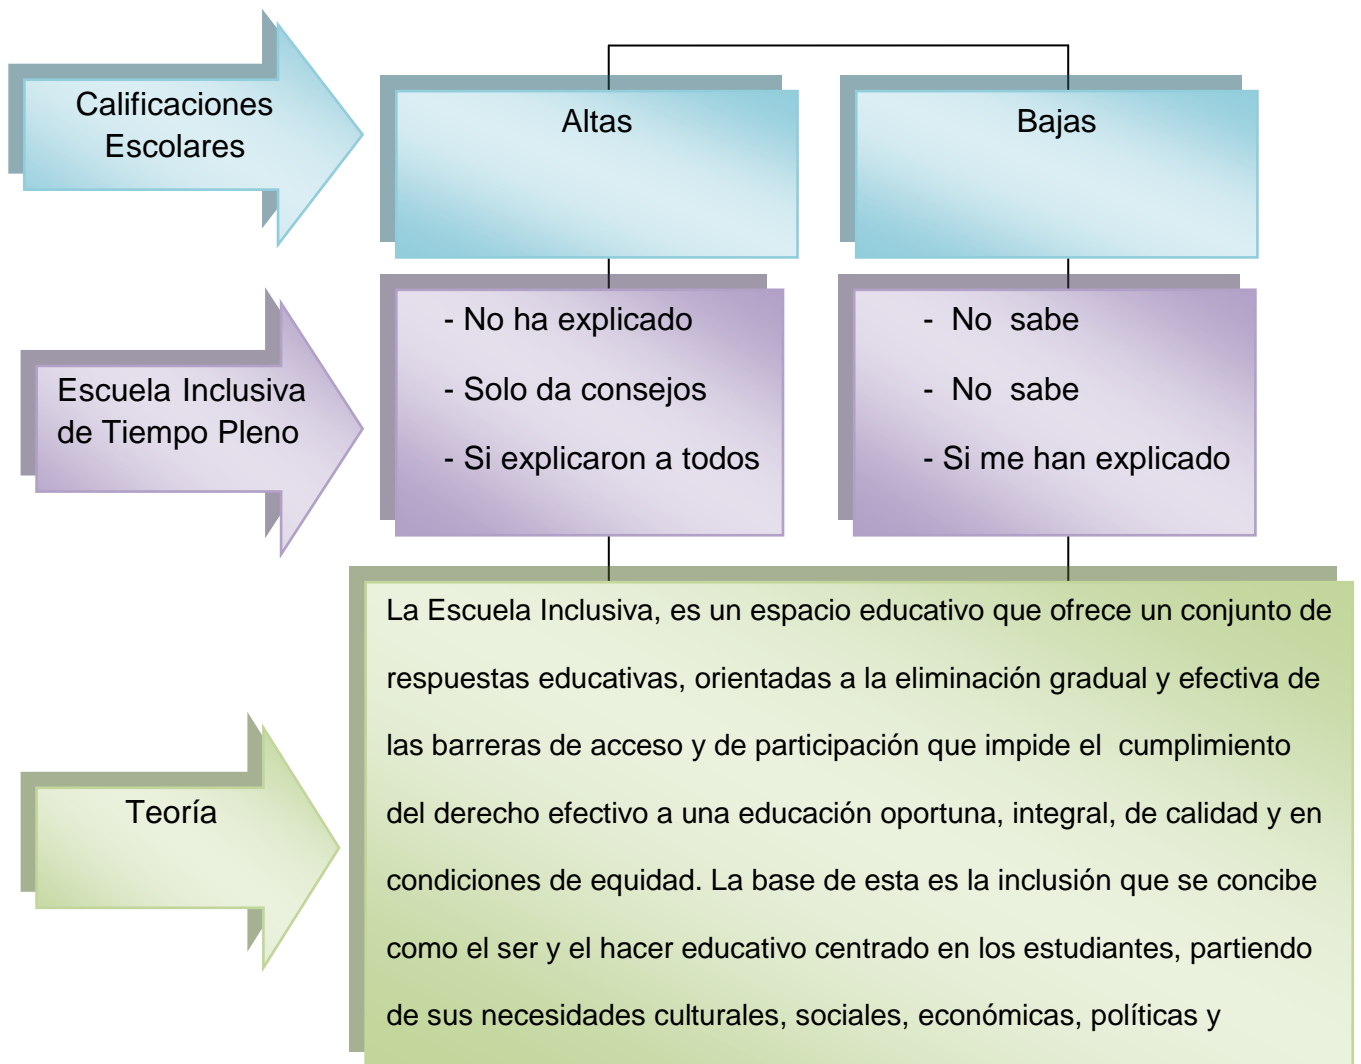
Calificaciones Escolares

Altas

Bajas

Escuela Inclusiva de Tiempo Pleno

- No ha explicado

- Solo da consejos

- Si explicaron a todos

- No sabe

- No sabe

- Si me han explicado

Teoría

La Escuela Inclusiva, es un espacio educativo que ofrece un conjunto de respuestas educativas, orientadas a la eliminación gradual y efectiva de las barreras de acceso y de participación que impide el cumplimiento del derecho efectivo a una educación oportuna, integral, de calidad y en condiciones de equidad. La base de esta es la inclusión que se concibe como el ser y el hacer educativo centrado en los estudiantes, partiendo de sus necesidades culturales, sociales, económicas, políticas y